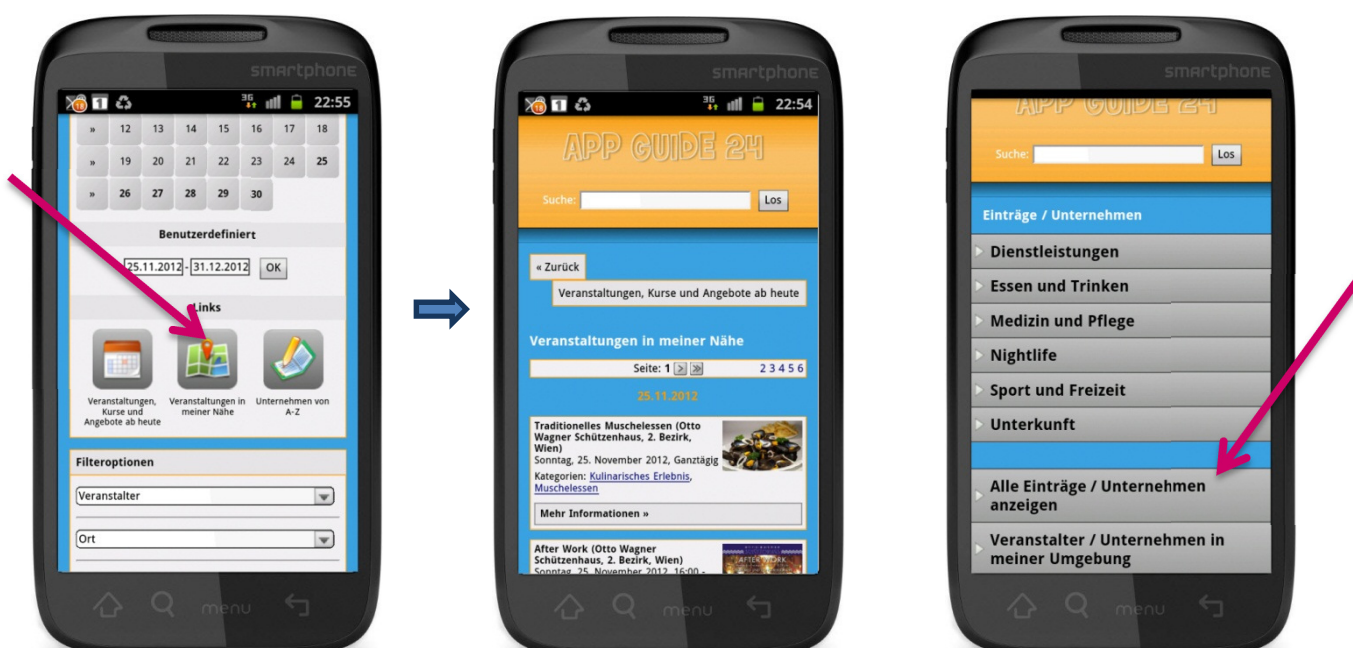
smartphone

22:55

| » | 12 | 13 | 14 | 15 | 16 | 17 | 18 |
|---|---|---|---|---|---|---|---|
| » | 19 | 20 | 21 | 22 | 23 | 24 | 25 |
| » | 26 | 27 | 28 | 29 | 30 | | |

Benutzerdefiniert

25.11.2012 - 31.12.2012 OK

Links

Veranstaltungen, Kurse und Angebote ab heute

Veranstaltungen in meiner Nähe

Unternehmen von A-Z

Filteroptionen

Veranstalter

Ort

menu

smartphone

22:54

APP GUIDE 24

Suche: Los

« Zurück

Veranstaltungen, Kurse und Angebote ab heute

Veranstaltungen in meiner Nähe

Seite: 1 2 3 4 5 6

25.11.2012

Traditionelles Muschelessen (Otto Wagner Schützenhaus, 2. Bezirk, Wien)
Sonntag, 25. November 2012, Ganztägig

Kategorien: Kulinarisches Erlebnis, Muschelessen

Mehr Informationen »

After Work (Otto Wagner Schützenhaus, 2. Bezirk, Wien)
Sonntag, 25. November 2012, 16:00 -

menu

smartphone

APP GUIDE 24

Suche: Los

Einträge / Unternehmen

Dienstleistungen

Essen und Trinken

Medizin und Pflege

Nightlife

Sport und Freizeit

Unterkunft

Alle Einträge / Unternehmen anzeigen

Veranstalter / Unternehmen in meiner Umgebung

menu